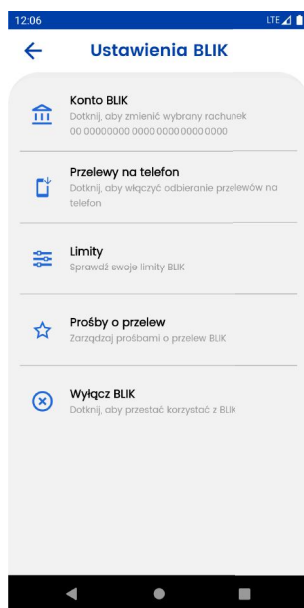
12:06
LTE

Ustawienia BLIK

Konto BLIK
Dotknij, aby zmienić wybrany rachunek
00 00000000 0000 0000 0000 0000

Przelewy na telefon
Dotknij, aby włączyć odbieranie przelewów na telefon

Limity
Sprawdź swoje limity BLIK

Prośby o przelew
Zarządzaj prośbami o przelew BLIK

Wyłącz BLIK
Dotknij, aby przestać korzystać z BLIK